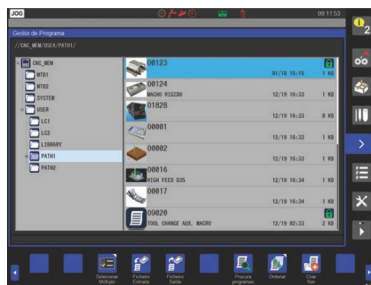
JOG

08:11:53

Gestor de Programa

//CNC_MEM/USER/PATH1/

CNC_MEM
MTB1
MTB2
SYSTEM
USER
LC1
LC2
LIBRARY
PATH1
PATH2

| | | |
|---|---|---|
| 00123 | 01/10 15:15 | 1 KB |
| 00124 MACHO ROSCADO | 12/19 16:33 | 1 KB |
| 01828 | 12/19 16:33 | 8 KB |
| 00001 | 12/19 16:33 | 1 KB |
| 00002 | 12/19 16:33 | 1 KB |
| 00016 HIGH FEED D35 | 12/19 16:34 | 1 KB |
| 00017 | 12/19 16:34 | 1 KB |
| 09020 TOOL CHANGE AUX. MACRO | 12/19 02:33 | 2 KB |

2

Seleccionar Múltiple

Fichero Entrada

Fichero Salida

Procura programa

Ordenar

Crear fich.